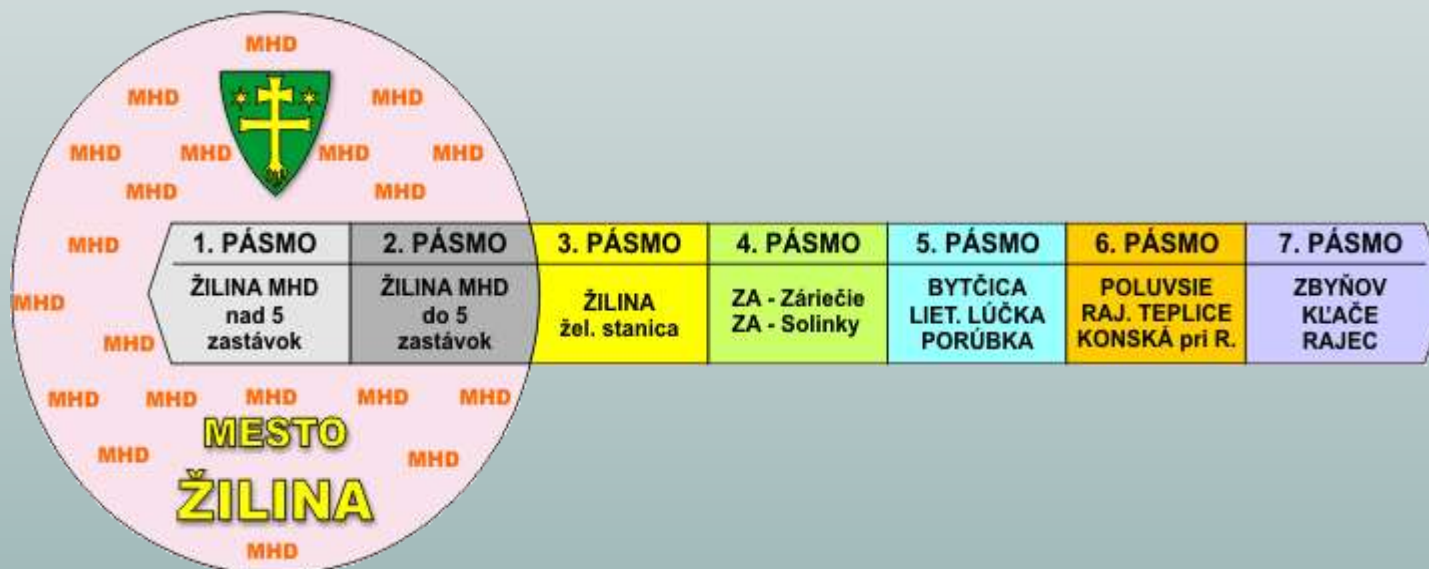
MHD

MHD MHD

MHD MHD MHD MHD

MHD MHD

MHD

MHD

MHD

| 1. PÁSMO | 2. PÁSMO | 3. PÁSMO | 4. PÁSMO | 5. PÁSMO | 6. PÁSMO | 7. PÁSMO |
|---|---|---|---|---|---|---|
| ŽILINA MHD nad 5 zastávok | ŽILINA MHD do 5 zastávok | ŽILINA žel. stanica | ZA - Záriečie ZA - Solinky | BYTČICA LIET. LÚČKA PORÚBKA | POLUVSIE RAJ. TEPLICE KONSKÁ pri R. | ZBYŇOV KĽAČE RAJEC |

MHD MHD MHD MHD

MESTO

MHD MHD

ŽILINA

MHD